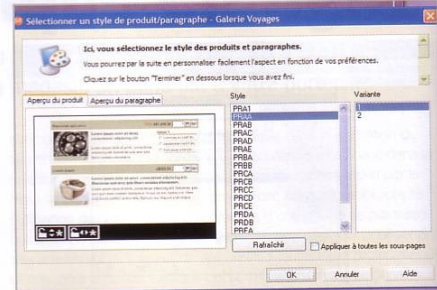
Sélectionner un style de produit/paragraphe - Galerie Voyages

Ici, vous sélectionnez le style des produits et paragraphes.

Vous pourrez par la suite en personnaliser facilement l'aspect en fonction de vos préférences.

Cliquez sur le bouton "Terminer" en dessous lorsque vous avez fini.

Aperçu du produit
Aperçu du paragraphe

Style
PRA1
PRAA
PRAB
PRAC
PRAD
PRAE
PRBA
PRBB
PRCA
PRCB
PRCC
PRCD
PRCE
PRDA
PRDB
PREA

Variante
1
2

Rafraîchir
Appliquer à toutes les sous-pages

OK
Annuler
Aide